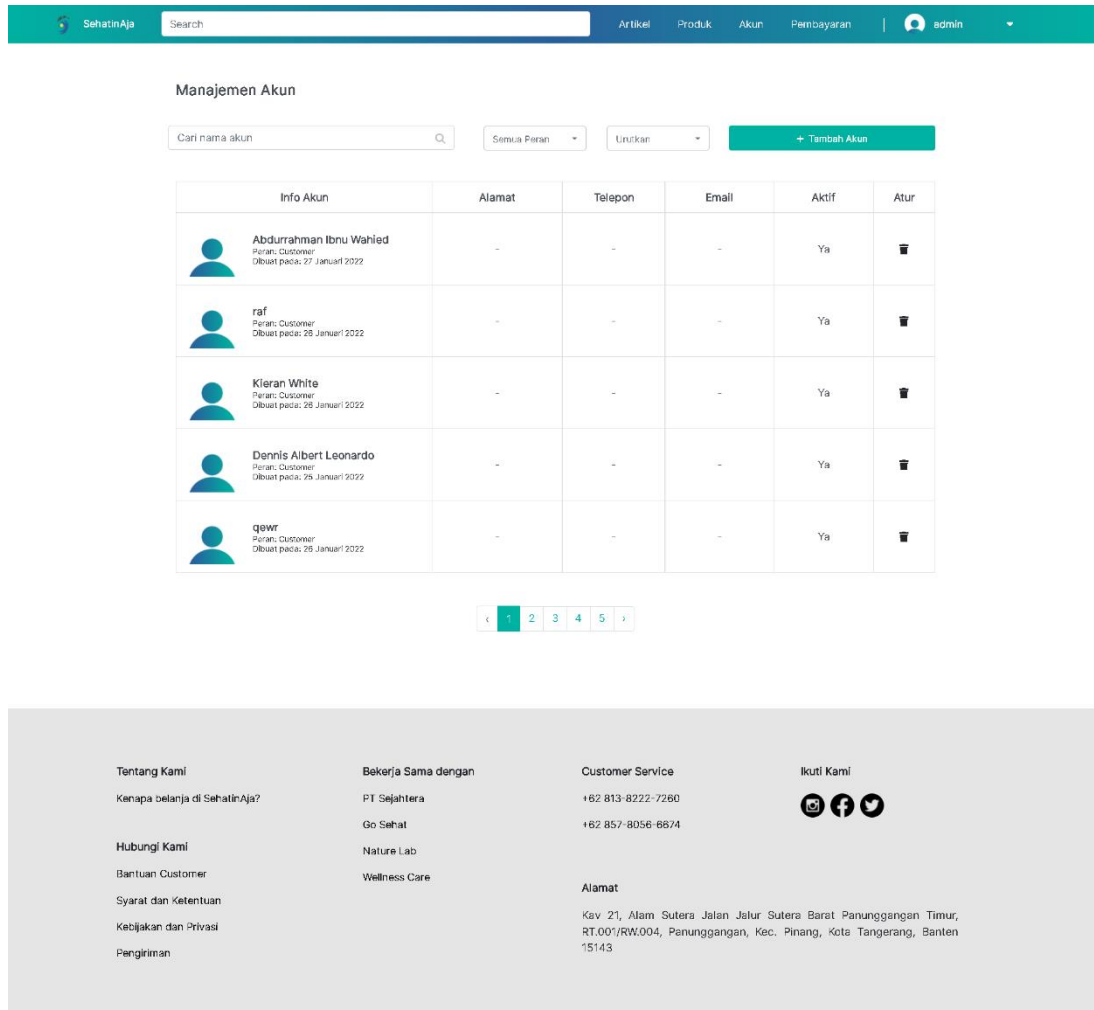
SehatinAja
Search
Artikel Produk Akun Pembayaran | admin

Manajemen Akun

Cari nama akun
Semua Peran
Urutkan
+ Tambah Akun

| Info Akun | Alamat | Telepon | Email | Aktif | Atur |
|---|---|---|---|---|---|
| Abdurrahman Ibnu Wahied Peran: Customer Dibuat pada: 27 Januari 2022 | - | - | - | Ya | |
| raf Peran: Customer Dibuat pada: 26 Januari 2022 | - | - | - | Ya | |
| Kieran White Peran: Customer Dibuat pada: 26 Januari 2022 | - | - | - | Ya | |
| Dennis Albert Leonardo Peran: Customer Dibuat pada: 25 Januari 2022 | - | - | - | Ya | |
| qewr Peran: Customer Dibuat pada: 25 Januari 2022 | - | - | - | Ya | |

‹ 1 2 3 4 5 ›

Tentang Kami
Kenapa belanja di SehatinAja?

Hubungi Kami
Bantuan Customer
Syarat dan Ketentuan
Kebijakan dan Privasi
Pengiriman

Bekerja Sama dengan
PT Sejahtera
Go Sehat
Nature Lab
Wellness Care

Customer Service
+62 813-8222-7260
+62 857-8056-6874

Alamat
Kav 21, Alam Sutera Jalan Jalur Sutera Barat Panunggangan Timur, RT.001/RW.004, Panunggangan, Kec. Pinang, Kota Tangerang, Banten 15143

Ikuti Kami